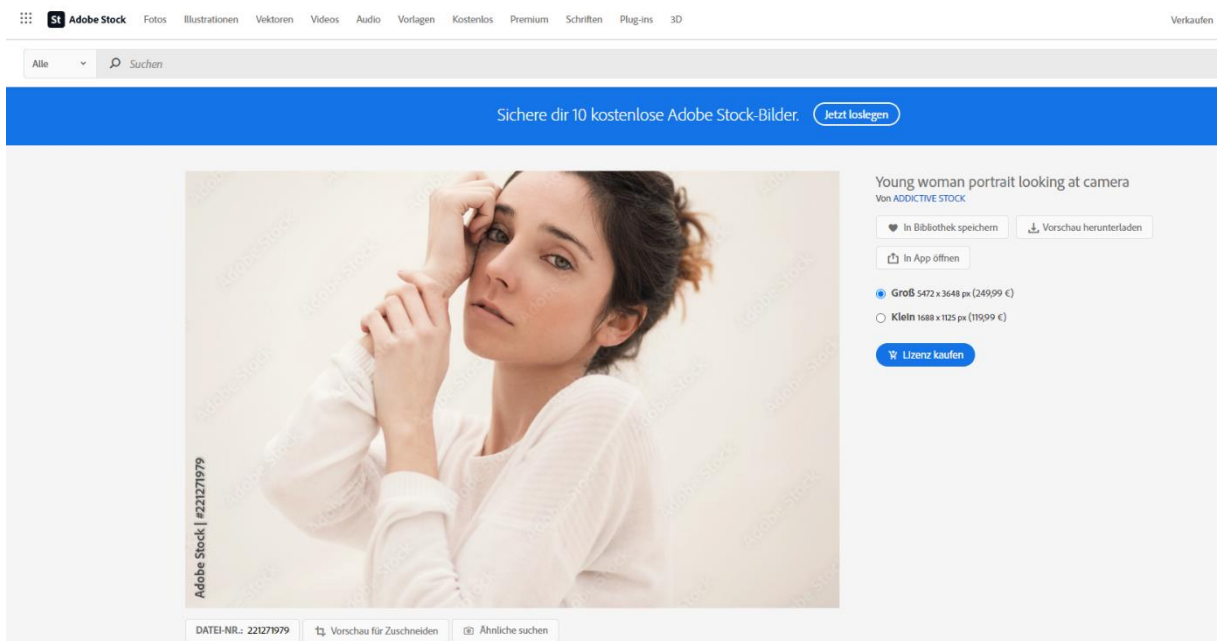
St Adobe Stock Fotos Illustrationen Vektoren Videos Audio Vorlagen Kostenlos Premium Schriften Plug-ins 3D

Verkaufen

Alle Suchen

Sichere dir 10 kostenlose Adobe Stock-Bilder. Jetzt loslegen

Adobe Stock | #221271979

Young woman portrait looking at camera
Von ADDICTIVE STOCK

In Bibliothek speichern
Vorschau herunterladen
In App öffnen

Groß 5472 x 3648 px (249,99 €)
Klein 1688 x 1125 px (119,99 €)

Lizenz kaufen

DATEI-NR.: 221271979
Vorschau für Zuschneiden
Ähnliche suchen